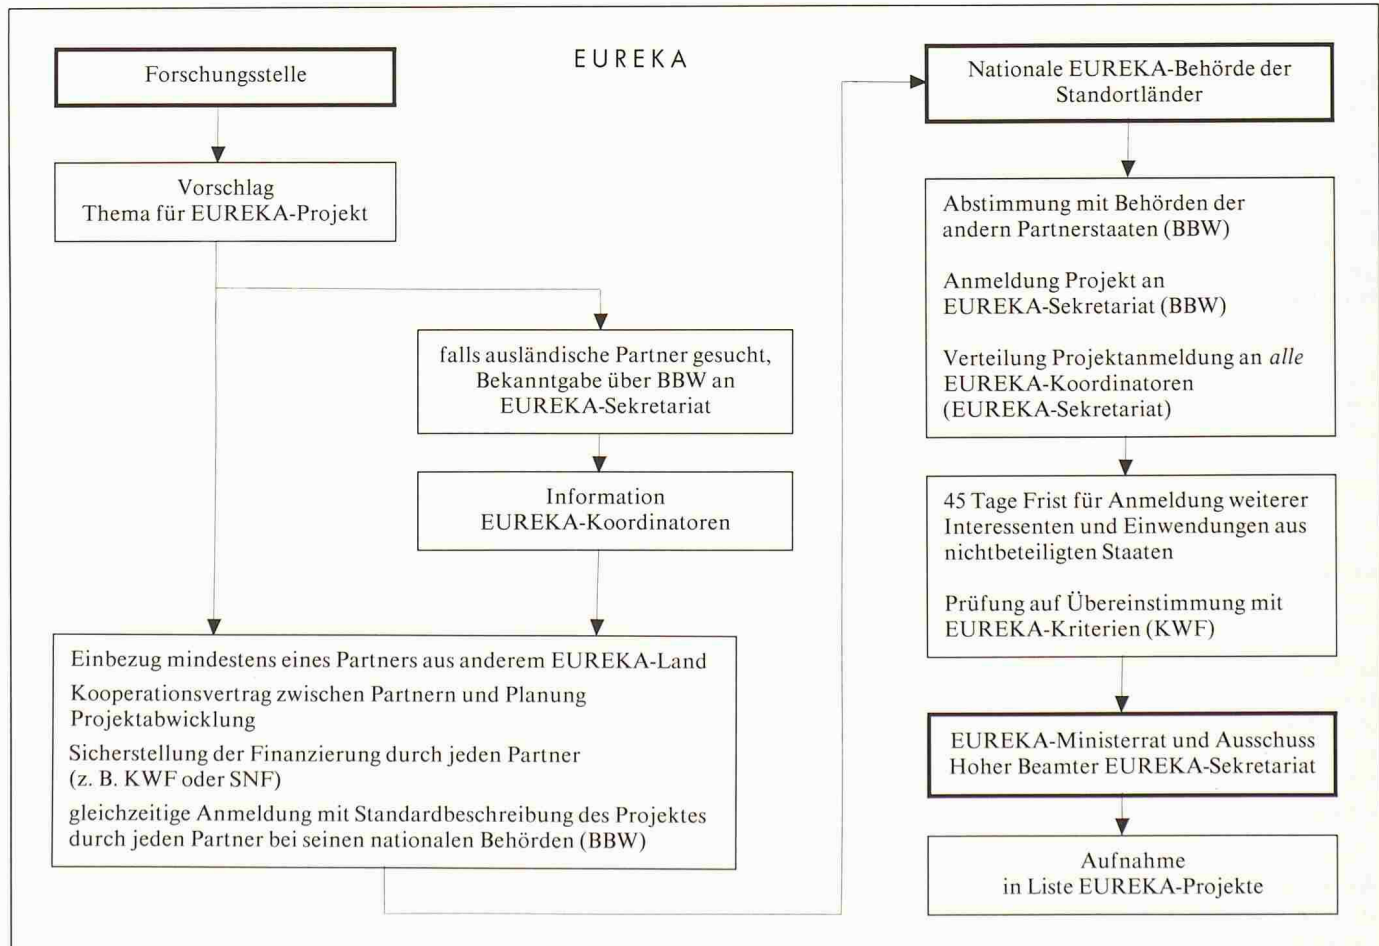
EUREKA

Forschungsstelle

Vorschlag
Thema für EUREKA-Projekt

falls ausländische Partner gesucht, Bekanntgabe über BBW an EUREKA-Sekretariat

Information
EUREKA-Koordinatoren

Einbezug mindestens eines Partners aus anderem EUREKA-Land

Kooperationsvertrag zwischen Partnern und Planung Projektabwicklung

Sicherstellung der Finanzierung durch jeden Partner (z. B. KWF oder SNF)

gleichzeitige Anmeldung mit Standardbeschreibung des Projektes durch jeden Partner bei seinen nationalen Behörden (BBW)

Nationale EUREKA-Behörde der Standortländer

Abstimmung mit Behörden der andern Partnerstaaten (BBW)

Anmeldung Projekt an EUREKA-Sekretariat (BBW)

Verteilung Projektanmeldung an *alle* EUREKA-Koordinatoren (EUREKA-Sekretariat)

45 Tage Frist für Anmeldung weiterer Interessenten und Einwendungen aus nichtbeteiligten Staaten

Prüfung auf Übereinstimmung mit EUREKA-Kriterien (KWF)

EUREKA-Ministerrat und Ausschuss Hoher Beamter EUREKA-Sekretariat

Aufnahme
in Liste EUREKA-Projekte